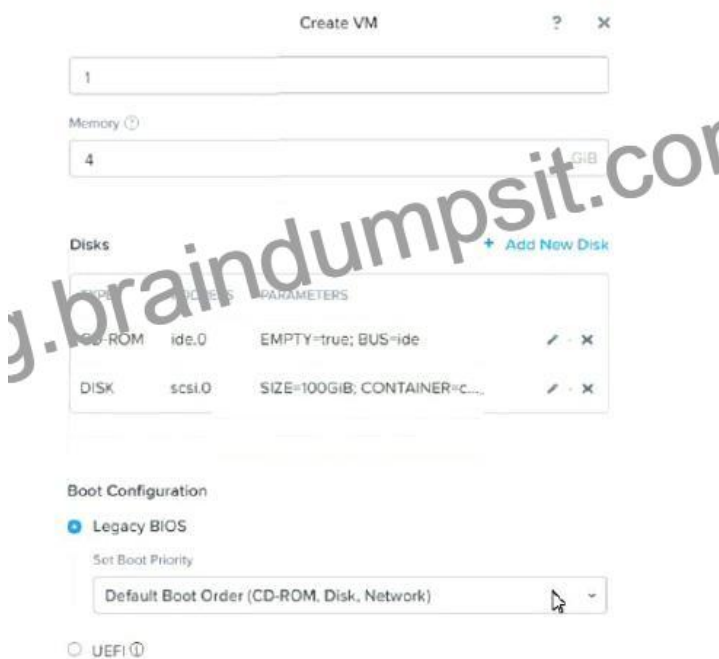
Create VM ? ×

1

Memory ?

4 GiB

g.braindumpsit.com

Disks + Add New Disk

| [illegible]PE | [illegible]DRESS | PARAMETERS | |
|---|---|---|---|
| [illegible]D-ROM | ide.0 | EMPTY=true; BUS=ide | ✎ · × |
| DISK | scsi.0 | SIZE=100GiB; CONTAINER=c... | ✎ · × |

Boot Configuration

Legacy BIOS

Set Boot Priority

Default Boot Order (CD-ROM, Disk, Network)

UEFI ⓘ